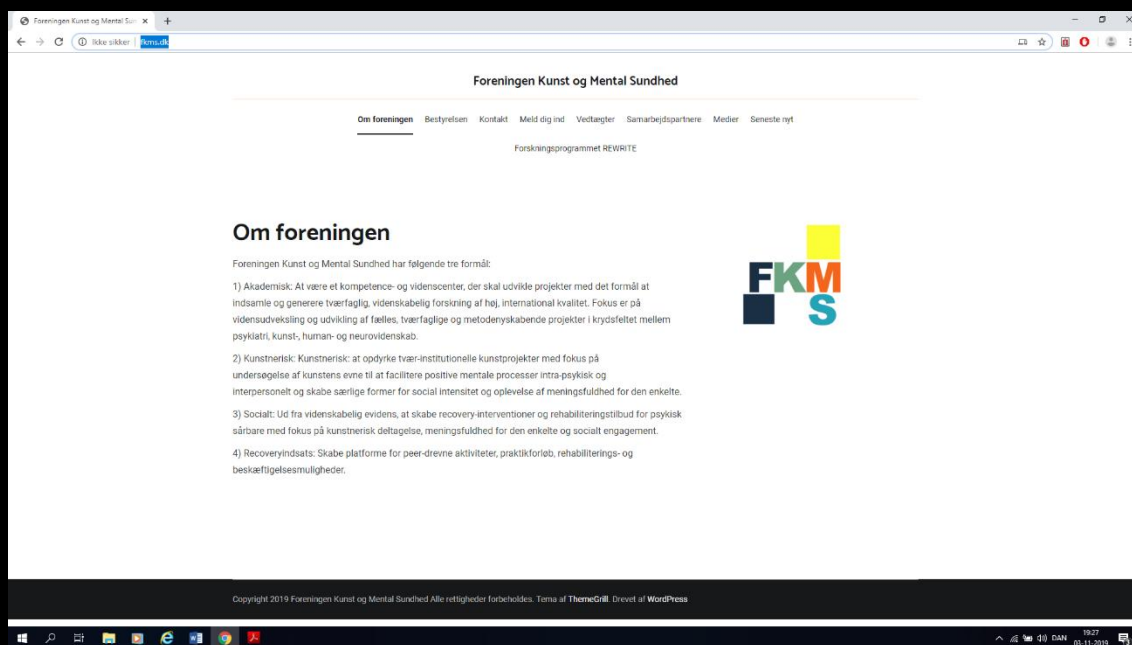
Foreningen Kunst og Mental Sun ×

Ikke sikker | fkms.dk

Foreningen Kunst og Mental Sundhed

Om foreningen Bestyrelsen Kontakt Meld dig ind Vedtægter Samarbejdspartnere Medier Seneste nyt

Forskningsprogrammet REWRITE

Om foreningen

Foreningen Kunst og Mental Sundhed har følgende tre formål:

1) Akademisk: At være et kompetence- og videnscenter, der skal udvikle projekter med det formål at indsamle og generere tværfaglig, videnskabelig forskning af høj, international kvalitet. Fokus er på vidensudveksling og udvikling af fælles, tværfaglige og metodenyskabende projekter i krydsfeltet mellem psykiatri, kunst-, human- og neurovidenskab.

2) Kunstnerisk: Kunstnerisk: at opdyrke tvær-institutionelle kunstprojekter med fokus på undersøgelse af kunstens evne til at facilitere positive mentale processer intra-psykisk og interpersonelt og skabe særlige former for social intensitet og oplevelse af meningsfuldhed for den enkelte.

3) Socialt: Ud fra videnskabelig evidens, at skabe recovery-interventioner og rehabiliteringstilbud for psykisk sårbare med fokus på kunstnerisk deltagelse, meningsfuldhed for den enkelte og socialt engagement.

4) Recoveryindsats: Skabe platforme for peer-drevne aktiviteter, praktikforløb, rehabiliterings- og beskæftigelsesmuligheder.

FKMS

Copyright 2019 Foreningen Kunst og Mental Sundhed Alle rettigheder forbeholdes. Tema af ThemeGrill. Drevet af WordPress

DAN 19:27 03-11-2019